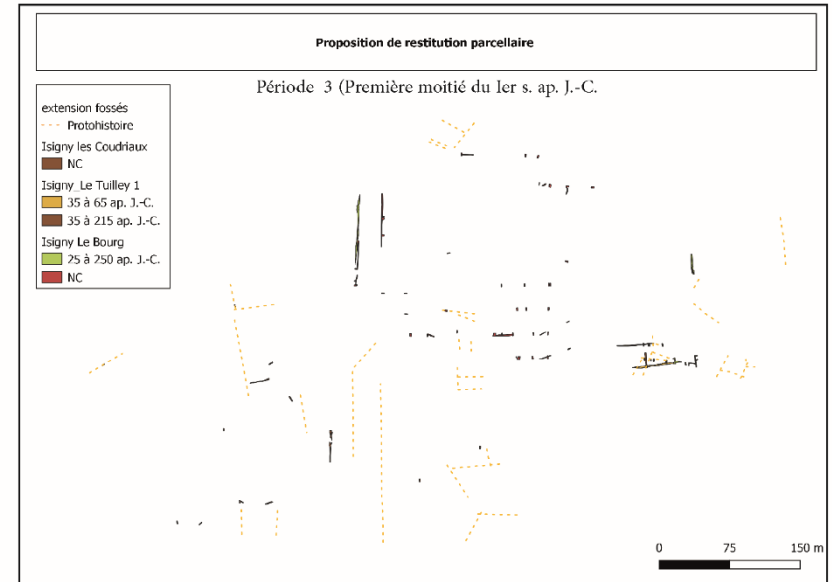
Proposition de restitution parcellaire

Période 3 (Première moitié du Ier s. ap. J.-C.

extension fossés
Protohistoire
Isigny les Coudriaux
NC
Isigny_Le Tuilley 1
35 à 65 ap. J.-C.
35 à 215 ap. J.-C.
Isigny Le Bourg
25 à 250 ap. J.-C.
NC

0
75
150 m